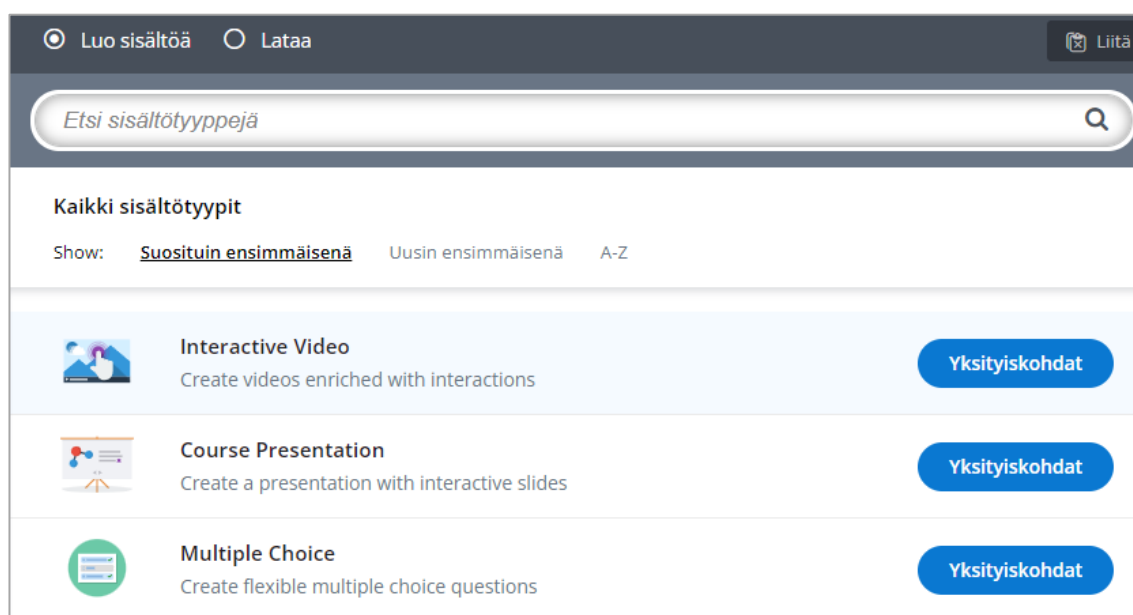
Luo sisältöä Lataa

Liitä

Etsi sisältötyyppejä

Kaikki sisältötyypit

Show: Suosituin ensimmäisenä Uusin ensimmäisenä A-Z

Interactive Video
Create videos enriched with interactions
Yksityiskohdat

Course Presentation
Create a presentation with interactive slides
Yksityiskohdat

Multiple Choice
Create flexible multiple choice questions
Yksityiskohdat